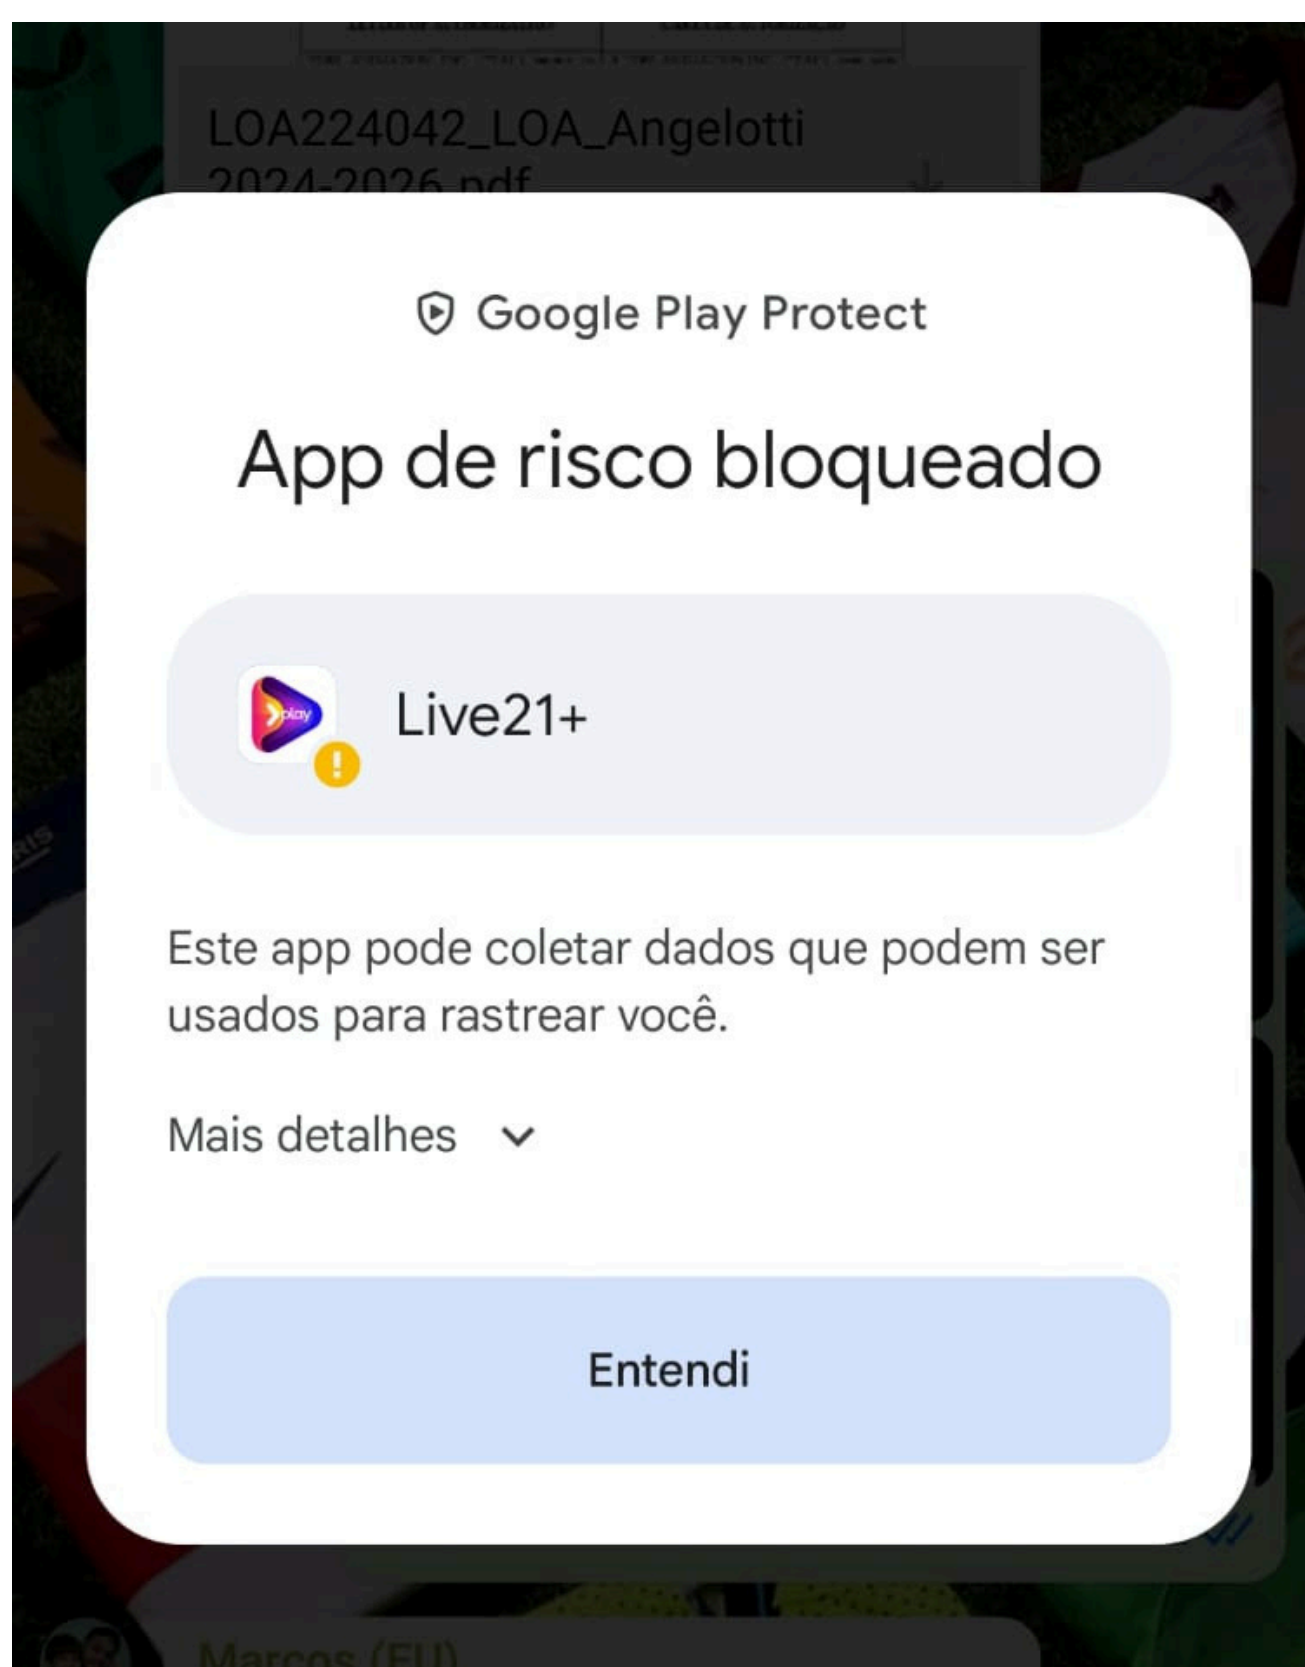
LOA224042_LOA_Angelotti 2024-2026.pdf

Google Play Protect

App de risco bloqueado

play

Live21+

Este app pode coletar dados que podem ser usados para rastrear você.

Mais detalhes

Entendi

Marcos (EU)